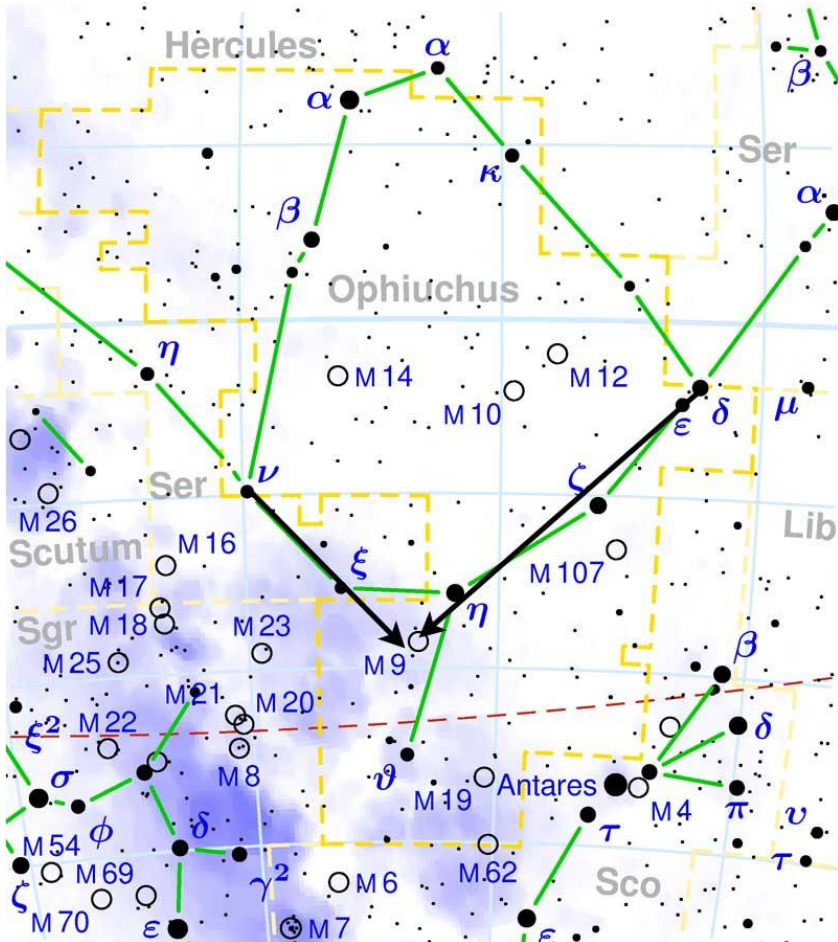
Hercules
$\alpha$
$\alpha$
$\beta$
Ser
$\kappa$
$\alpha$
$\beta$
Ophiuchus
$\eta$
M 14
M 12
M 10
$\delta$
$\varepsilon$
$\mu$
Ser
$\nu$
$\zeta$
M 26
Lib
Scutum
M 16
$\xi$
M 107
M 17
$\eta$
Sgr
M 18
M 23
M 9
M 25
$\beta$
M 21
M 20
$\xi^2$
M 22
$\delta$
M 8
$\vartheta$
Antares
$\sigma$
M 19
M 4
$\pi$
$\phi$
$\delta$
$\upsilon$
M 54
$\tau$
$\tau$
M 69
M 62
$\gamma^2$
M 6
Sco
$\zeta$
M 70
$\varepsilon$
M 7
$\varepsilon$